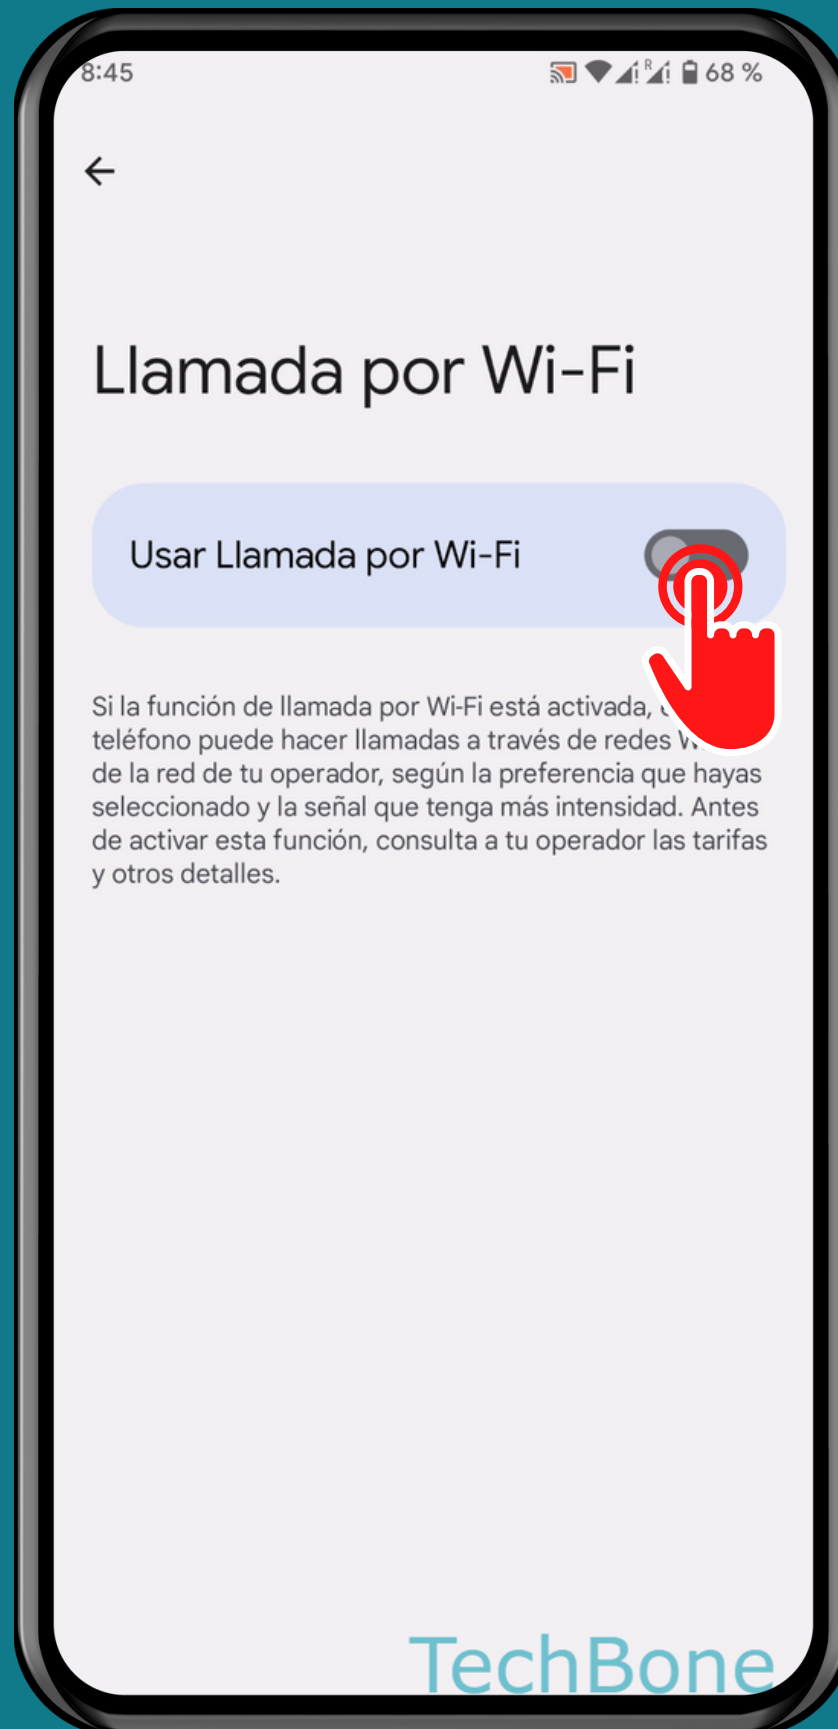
8:45

68 %

Llamada por Wi-Fi

Usar Llamada por Wi-Fi

Si la función de llamada por Wi-Fi está activada, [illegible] teléfono puede hacer llamadas a través de redes W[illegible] de la red de tu operador, según la preferencia que hayas seleccionado y la señal que tenga más intensidad. Antes de activar esta función, consulta a tu operador las tarifas y otros detalles.

TechBone